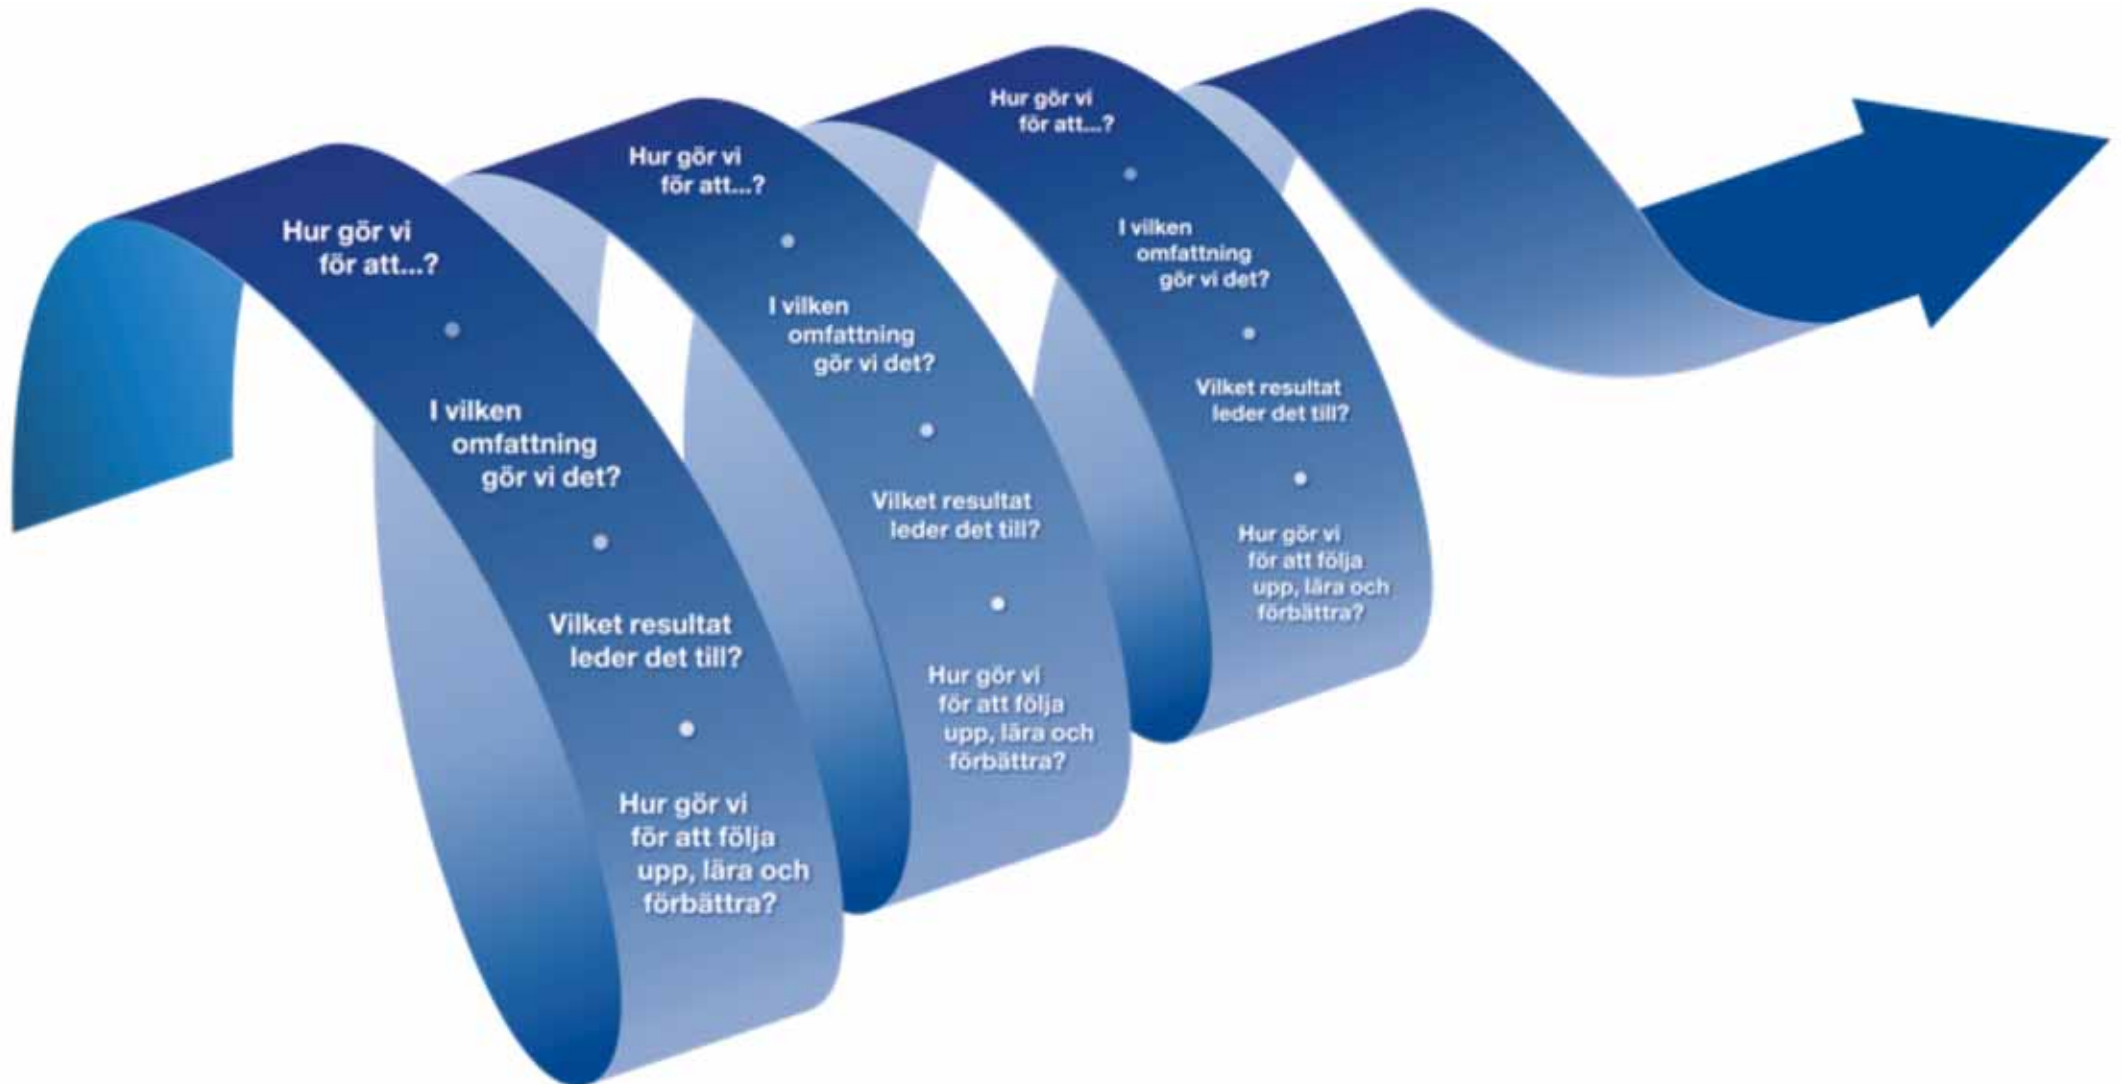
Hur gör vi för att...?

I vilken omfattning gör vi det?

Vilket resultat leder det till?

Hur gör vi för att följa upp, lära och förbättra?

Hur gör vi för att...?

I vilken omfattning gör vi det?

Vilket resultat leder det till?

Hur gör vi för att följa upp, lära och förbättra?

Hur gör vi för att...?

I vilken omfattning gör vi det?

Vilket resultat leder det till?

Hur gör vi för att följa upp, lära och förbättra?